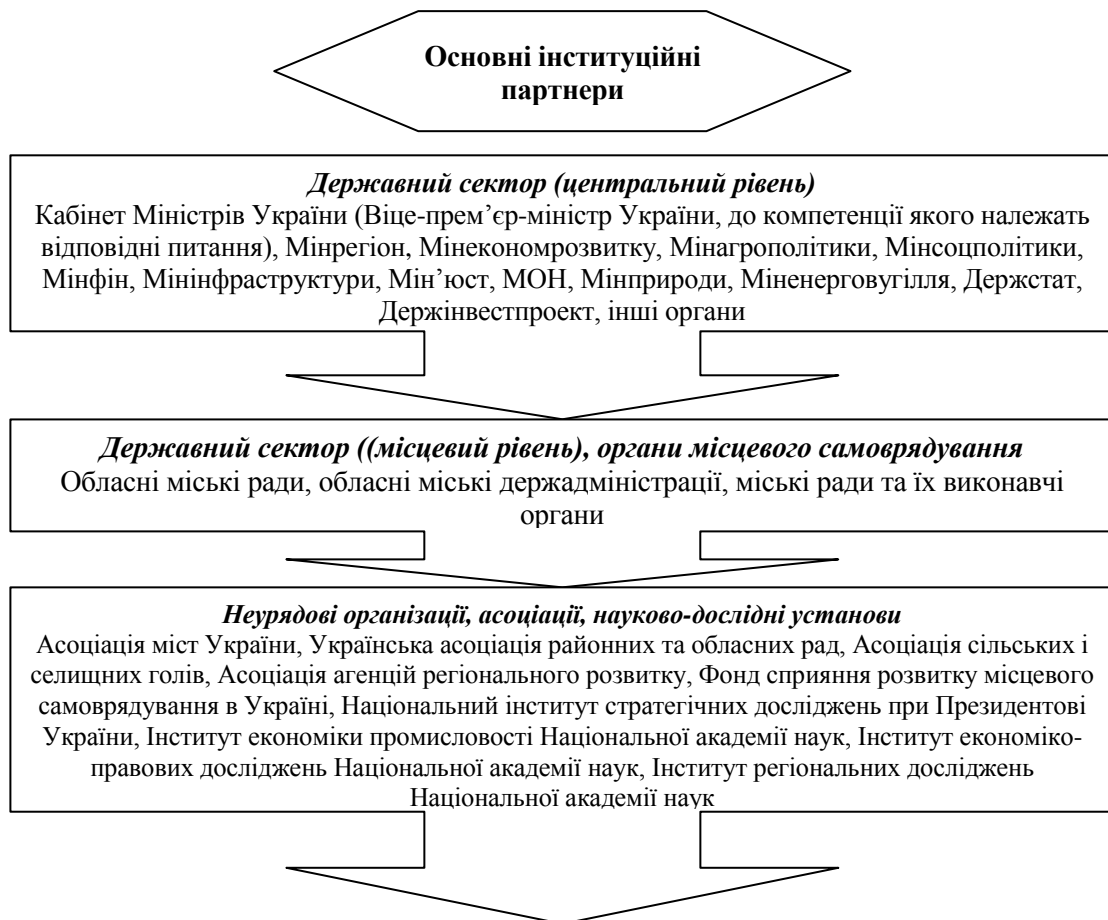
Основні інституційні партнери

Державний сектор (центральний рівень)
Кабінет Міністрів України (Віце-прем'єр-міністр України, до компетенції якого належать відповідні питання), Мінрегіон, Мінекономрозвитку, Мінагрополітики, Мінсоцполітики, Мінфін, Мінінфраструктури, Мін'юст, МОН, Мінприроди, Міненерговугілля, Держстат, Держінвестпроект, інші органи

Державний сектор ((місцевий рівень), органи місцевого самоврядування
Обласні міські ради, обласні міські держадміністрації, міські ради та їх виконавчі органи

Неурядові організації, асоціації, науково-дослідні установи
Асоціація міст України, Українська асоціація районних та обласних рад, Асоціація сільських і селищних голів, Асоціація агенцій регіонального розвитку, Фонд сприяння розвитку місцевого самоврядування в Україні, Національний інститут стратегічних досліджень при Президентові України, Інститут економіки промисловості Національної академії наук, Інститут економіко-правових досліджень Національної академії наук, Інститут регіональних досліджень Національної академії наук